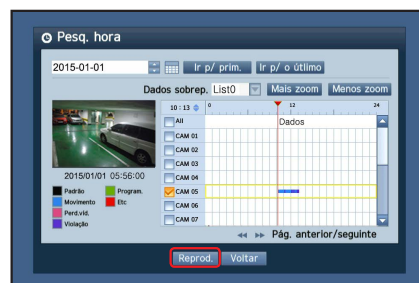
Pesq. hora

2015-01-01

Ir p/ prim.

Ir p/ o último

Dados sobrep.

List0

Mais zoom

Menos zoom

10 : 13

0

12

24

All

Dados

CAM 01

CAM 02

CAM 03

CAM 04

CAM 05

CAM 06

CAM 07

2015/01/01 05:56:00

Padrão

Program.

Movimento

Etc

Perd.vid.

Violação

Pág. anterior/seguinte

Reprod.

Voltar